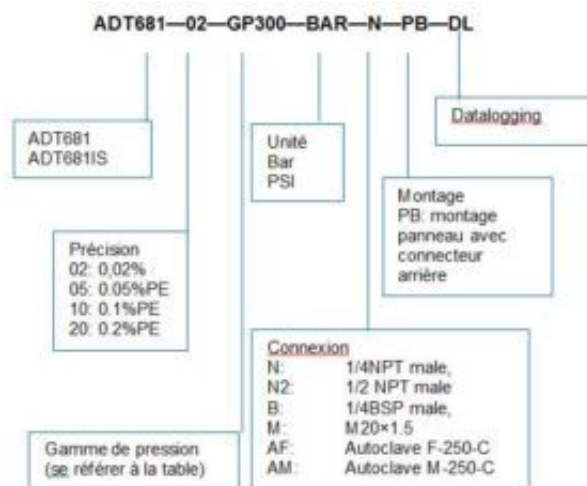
ADT681—02—GP300—BAR—N—PB—DL

Datalogging

ADT681
ADT681IS

Unité
Bar
PSI

Montage
PB: montage panneau avec connecteur arrière

Précision
02: 0,02%
05: 0.05%PE
10: 0.1%PE
20: 0.2%PE

Connexion
N: 1/4NPT male,
N2: 1/2 NPT male
B: 1/4BSP male,
M: M20×1.5
AF: Autoclave F-250-C
AM: Autoclave M-250-C

Gamme de pression
(se référer à la table)